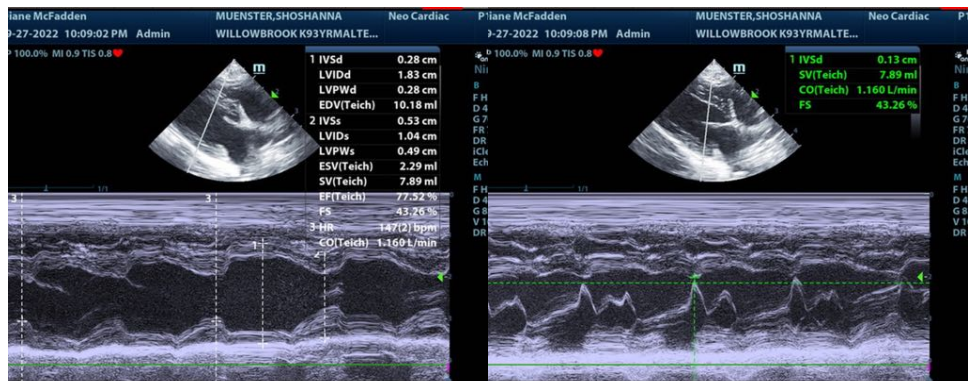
iane McFadden
MUENSTER,SHOSHANNA
Neo Cardiac
9-27-2022 10:09:02 PM Admin
WILLOWBROOK K93YRMALTE...
P 100.0% MI 0.9 TIS 0.8

m

| | | |
|---|---|---|
| 1 | IVSd | 0.28 cm |
| | LVIDd | 1.83 cm |
| | LVPWd | 0.28 cm |
| | EDV(Teich) | 10.18 ml |
| 2 | IVSs | 0.53 cm |
| | LVIDs | 1.04 cm |
| | LVPWs | 0.49 cm |
| | ESV(Teich) | 2.29 ml |
| | SV(Teich) | 7.89 ml |
| | EF(Teich) | 77.52 % |
| | FS | 43.26 % |
| 3 | HR | 147(2) bpm |
| | CO(Teich) | 1.160 L/min |

1/1
3
3
1

P iane McFadden
MUENSTER,SHOSHANNA
Neo Cardiac
9-27-2022 10:09:08 PM Admin
WILLOWBROOK K93YRMALTE...

m

| | | |
|---|---|---|
| 1 | IVSd | 0.13 cm |
| | SV(Teich) | 7.89 ml |
| | CO(Teich) | 1.160 L/min |
| | FS | 43.26 % |

Ni
B
F H
D 4
G 7
FR
DR
iCl
Ech
M
F H
D 4
G 8
V 1
DR